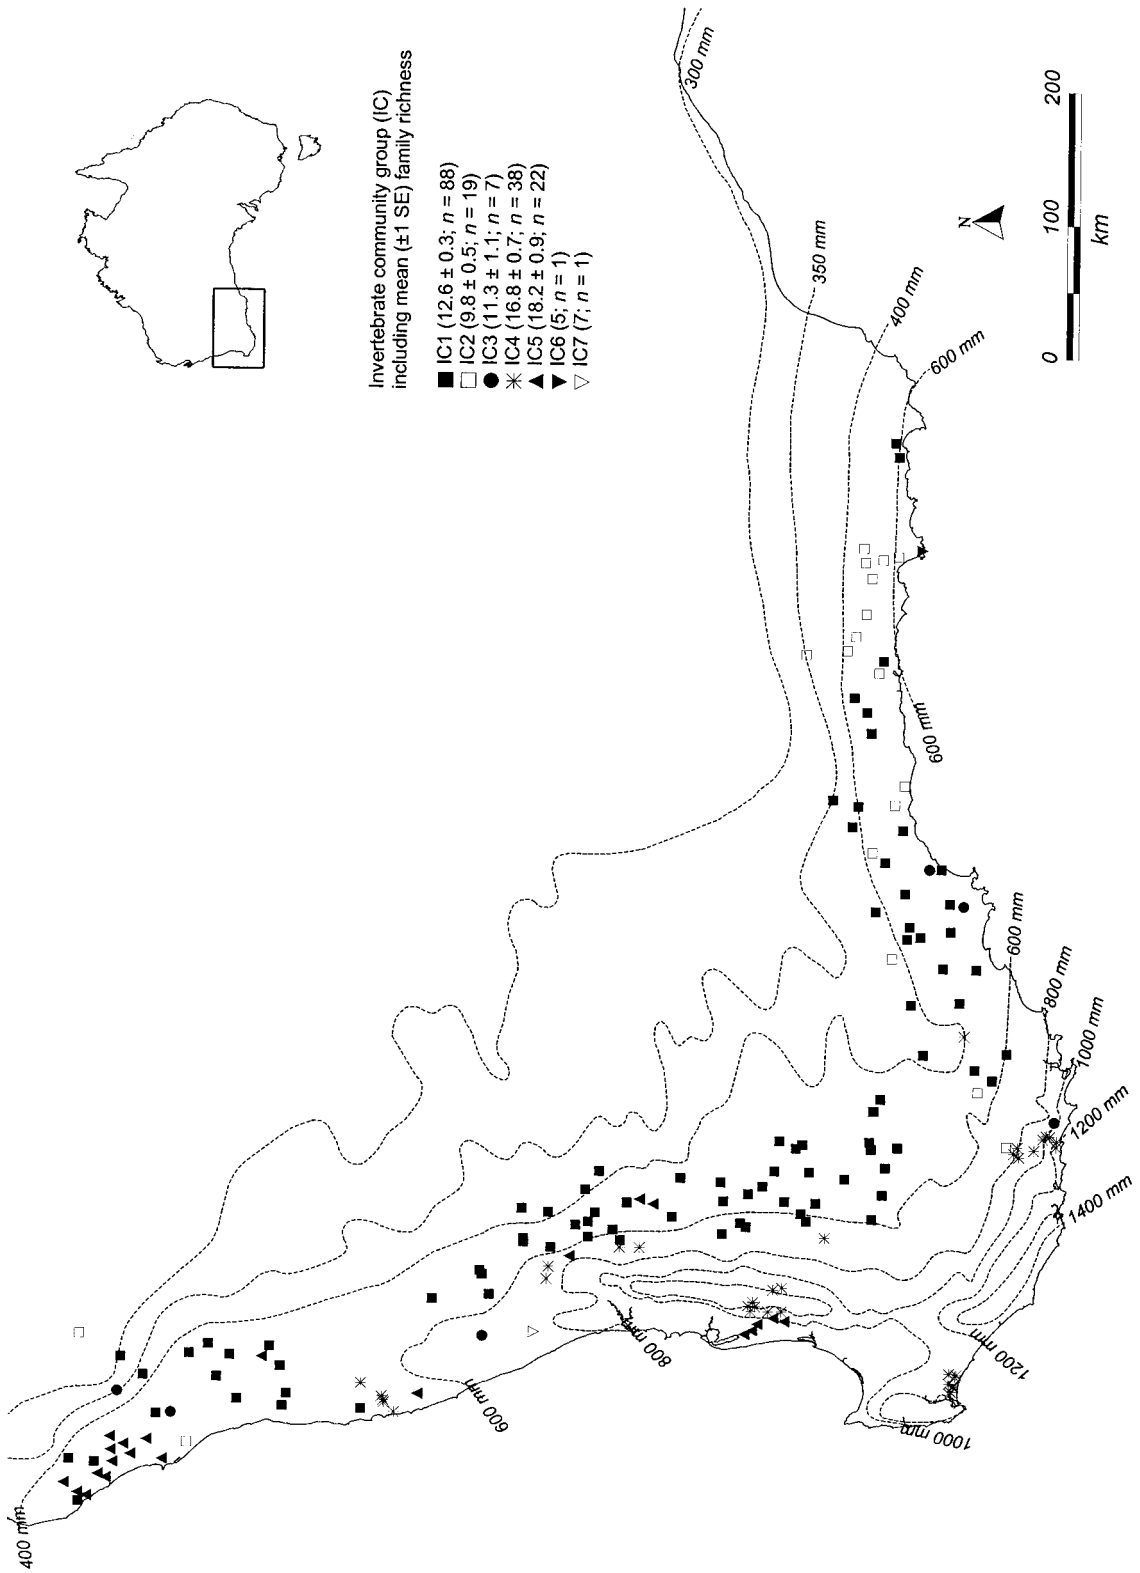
Invertebrate community group (IC) including mean (±1 SE) family richness
IC1 (12.6 ± 0.3; $n$ = 88)
IC2 (9.8 ± 0.5; $n$ = 19)
IC3 (11.3 ± 1.1; $n$ = 7)
IC4 (16.8 ± 0.7; $n$ = 38)
IC5 (18.2 ± 0.9; $n$ = 22)
IC6 (5; $n$ = 1)
IC7 (7; $n$ = 1)

N

0 100 200
km

300 mm
350 mm
400 mm
600 mm
600 mm
600 mm
800 mm
1000 mm
1200 mm
1400 mm
1200 mm
1000 mm
800 mm
600 mm
400 mm